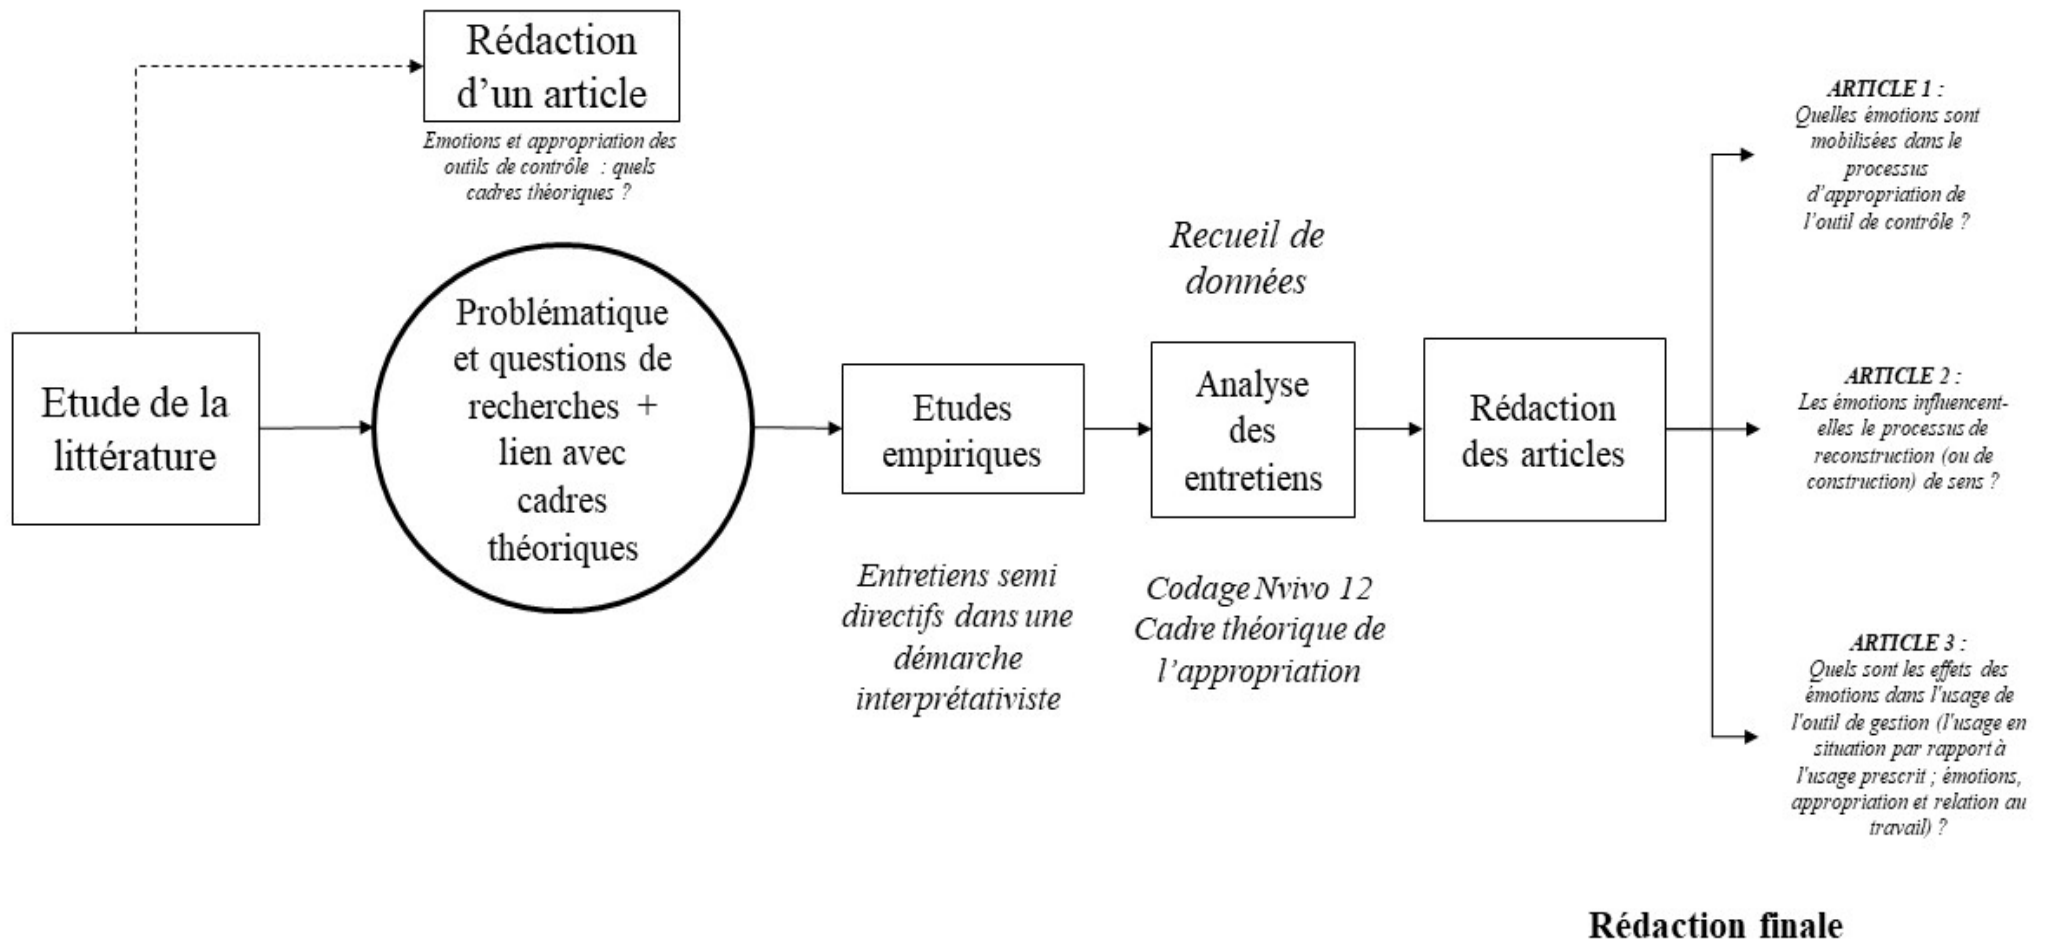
Rédaction d'un article

Emotions et appropriation des outils de contrôle : quels cadres théoriques ?

Etude de la littérature

Problématique et questions de recherches + lien avec cadres théoriques

Etudes empiriques

Entretiens semi directifs dans une démarche interprétativiste

Recueil de données

Analyse des entretiens

Codage Nvivo 12 Cadre théorique de l'appropriation

Rédaction des articles

ARTICLE 1 : Quelles émotions sont mobilisées dans le processus d'appropriation de l'outil de contrôle ?

ARTICLE 2 : Les émotions influencent-elles le processus de reconstruction (ou de construction) de sens ?

ARTICLE 3 : Quels sont les effets des émotions dans l'usage de l'outil de gestion (l'usage en situation par rapport à l'usage prescrit ; émotions, appropriation et relation au travail) ?

Rédaction finale